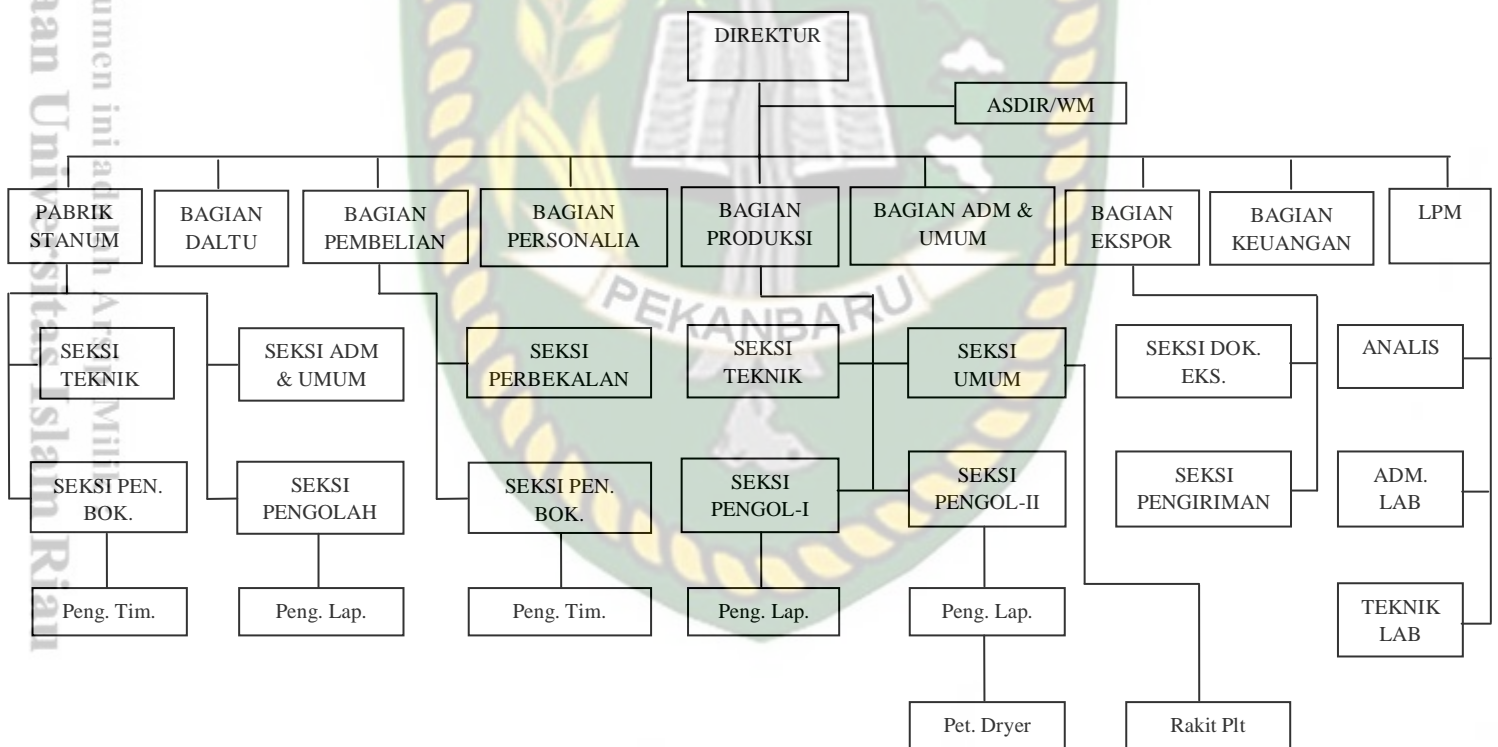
DIREKTUR

ASDIR/WM

PABRIK STANUM

BAGIAN DALTU

BAGIAN PEMBELIAN

BAGIAN PERSONALIA

BAGIAN PRODUKSI

BAGIAN ADM & UMUM

BAGIAN EKSPOR

BAGIAN KEUANGAN

LPM

SEKSI TEKNIK

SEKSI ADM & UMUM

SEKSI PERBEKALAN

SEKSI TEKNIK

SEKSI UMUM

SEKSI DOK. EKS.

ANALIS

SEKSI PEN. BOK.

SEKSI PENGOLAH

SEKSI PEN. BOK.

SEKSI PENGOL-I

SEKSI PENGOL-II

SEKSI PENGIRIMAN

ADM. LAB

Peng. Tim.

Peng. Lap.

Peng. Tim.

Peng. Lap.

Peng. Lap.

TEKNIK LAB

Pet. Dryer

Rakit Plt

PEKANBARU

umen ini adalah Arsip Milik
aan Universitas Islam Riau